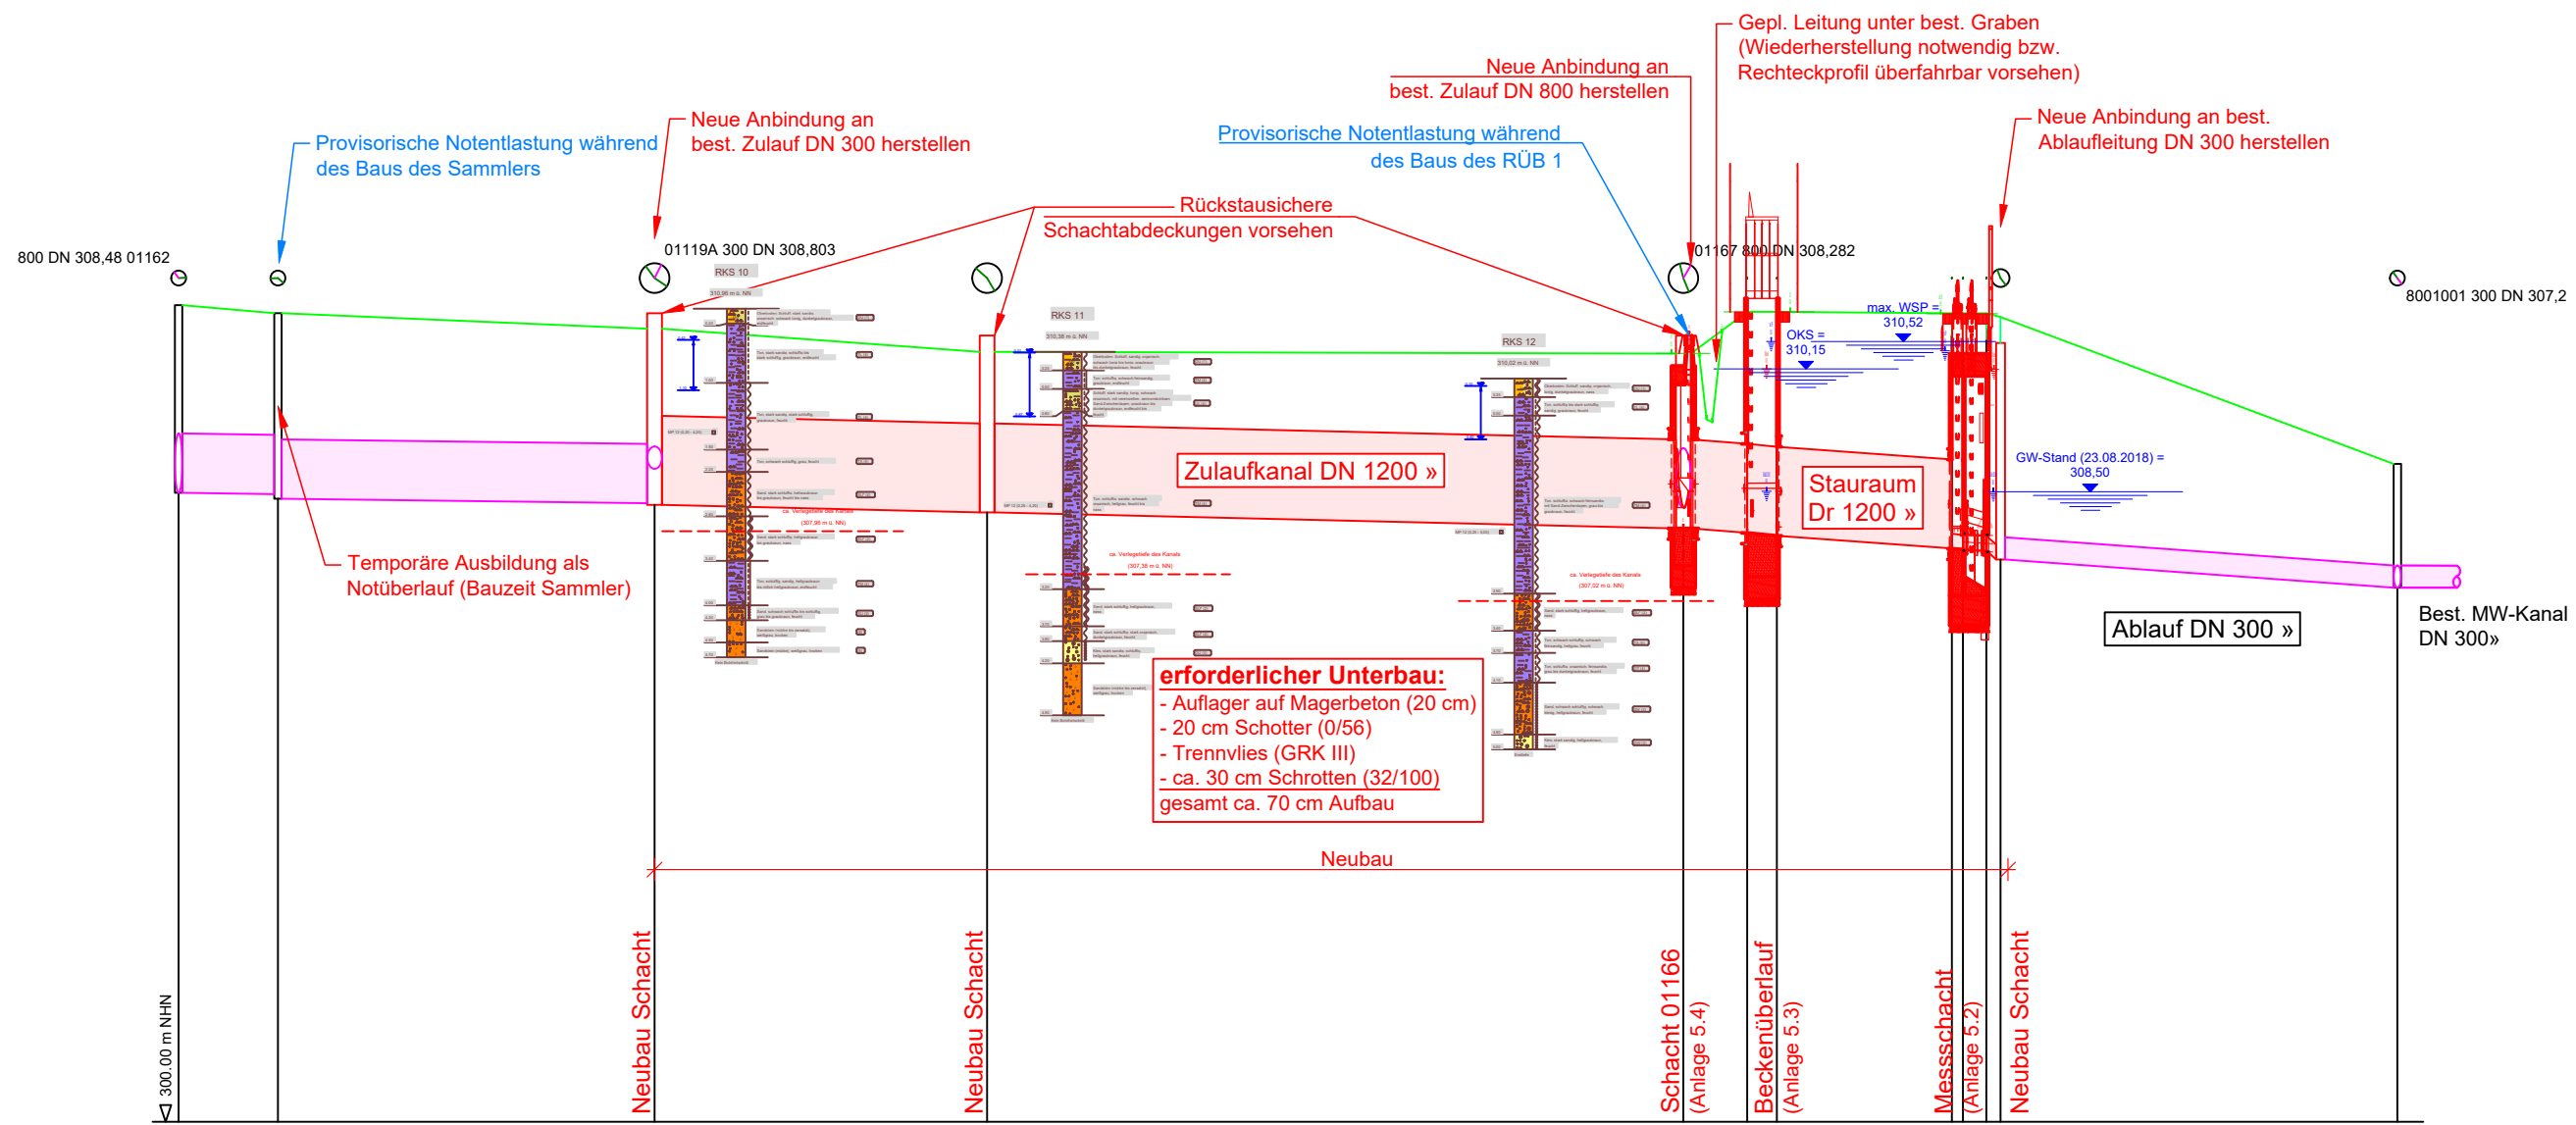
Provisorische Notentlastung während des Baus des Sammlers

Neue Anbindung an best. Zulauf DN 300 herstellen

Rückstausichere Schachtabdeckungen vorsehen

Neue Anbindung an best. Zulauf DN 800 herstellen

Gepl. Leitung unter best. Graben (Wiederherstellung notwendig bzw. Rechteckprofil überfahrbar vorsehen)

Provisorische Notentlastung während des Baus des RÜB 1

Neue Anbindung an best. Ablaufleitung DN 300 herstellen

800 DN 308,48 01162

01119A 300 DN 308,803

01167 800 DN 308,282

8001001 300 DN 307,2

RKS 10

RKS 11

RKS 12

max. WSP = 310,52

OKS = 310,15

GW-Stand (23.08.2018) = 308,50

Zulaufkanal DN 1200 »

Stauraum Dr 1200 »

Temporäre Ausbildung als Notüberlauf (Bauzeit Sammler)

Ablauf DN 300 »

Best. MW-Kanal DN 300»

erforderlicher Unterbau:
- Auflager auf Magerbeton (20 cm)
- 20 cm Schotter (0/56)
- Trennvlies (GRK III)
- ca. 30 cm Schrotten (32/100)
gesamt ca. 70 cm Aufbau

Neubau

300.00 m NHN

Neubau Schacht

Neubau Schacht

Schacht 01166 (Anlage 5.4)

Beckenüberlauf (Anlage 5.3)

Messschacht (Anlage 5.2)

Neubau Schacht